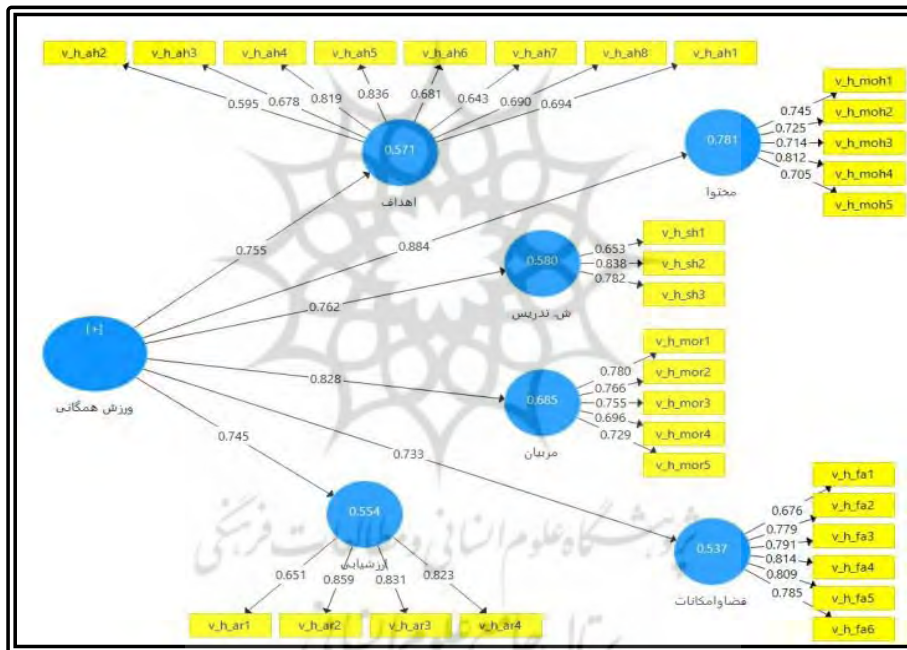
v_h_ah2 v_h_ah3 v_h_ah4 v_h_ah5 v_h_ah6 v_h_ah7 v_h_ah8 v_h_ah1

0.595 0.678 0.819 0.836 0.681 0.643 0.690 0.694

0.571
اهداف

0.781
محتوا

0.745 0.725 0.714 0.812 0.705

v_h_moh1 v_h_moh2 v_h_moh3 v_h_moh4 v_h_moh5

0.755
0.884

0.580
ش. تدریس

0.653 0.838 0.782

v_h_sh1 v_h_sh2 v_h_sh3

0.762

[+]
ورزش همگانی

0.828

0.685
مربیان

0.780 0.766 0.755 0.696 0.729

v_h_mor1 v_h_mor2 v_h_mor3 v_h_mor4 v_h_mor5

0.745
0.733

0.554
ارزشیابی

0.651 0.859 0.831 0.823

v_h_ar1 v_h_ar2 v_h_ar3 v_h_ar4

0.537
فضاوامکانات

0.676 0.779 0.791 0.814 0.809 0.785

v_h_fa1 v_h_fa2 v_h_fa3 v_h_fa4 v_h_fa5 v_h_fa6

پژوهشگاه علوم انسانی و مطالعات فرهنگی